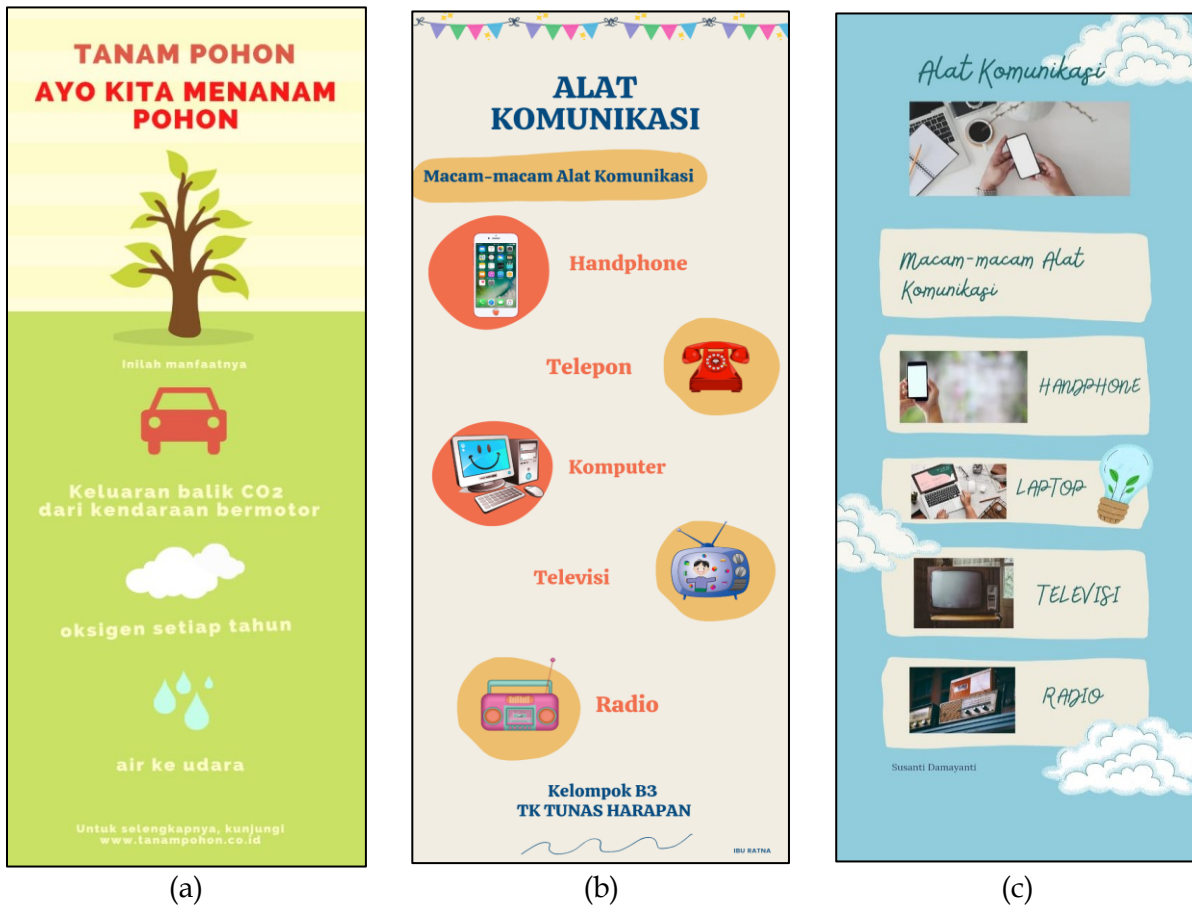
TANAM POHON
AYO KITA MENANAM POHON

Inilah manfaatnya

Keluaran balik CO2 dari kendaraan bermotor

oksigen setiap tahun

air ke udara

Untuk selengkapnya, kunjungi www.tanampohon.co.id

(a)

ALAT KOMUNIKASI

Macam-macam Alat Komunikasi

Handphone

Telepon

Komputer

Televisi

Radio

Kelompok B3
TK TUNAS HARAPAN

IBU RATNA

(b)

Alat Komunikasi

Macam-macam Alat Komunikasi

HANDPHONE

LAPTOP

TELEVISI

RADIO

Susanti Damayanti

(c)